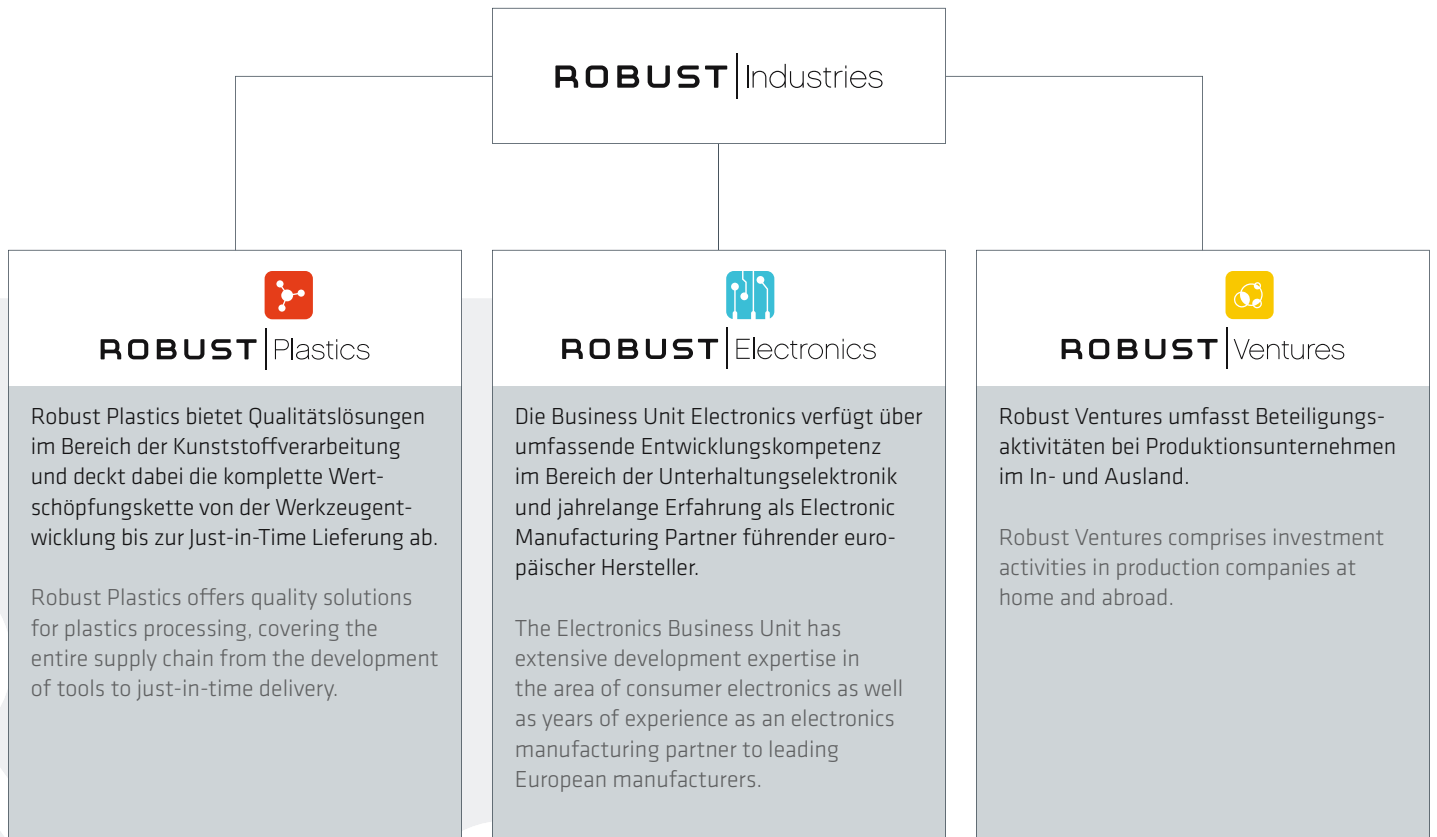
ROBUST Industries

ROBUST Plastics

Robust Plastics bietet Qualitätslösungen im Bereich der Kunststoffverarbeitung und deckt dabei die komplette Wertschöpfungskette von der Werkzeugentwicklung bis zur Just-in-Time Lieferung ab.

Robust Plastics offers quality solutions for plastics processing, covering the entire supply chain from the development of tools to just-in-time delivery.

ROBUST Electronics

Die Business Unit Electronics verfügt über umfassende Entwicklungskompetenz im Bereich der Unterhaltungselektronik und jahrelange Erfahrung als Electronic Manufacturing Partner führender europäischer Hersteller.

The Electronics Business Unit has extensive development expertise in the area of consumer electronics as well as years of experience as an electronics manufacturing partner to leading European manufacturers.

ROBUST Ventures

Robust Ventures umfasst Beteiligungsaktivitäten bei Produktionsunternehmen im In- und Ausland.

Robust Ventures comprises investment activities in production companies at home and abroad.